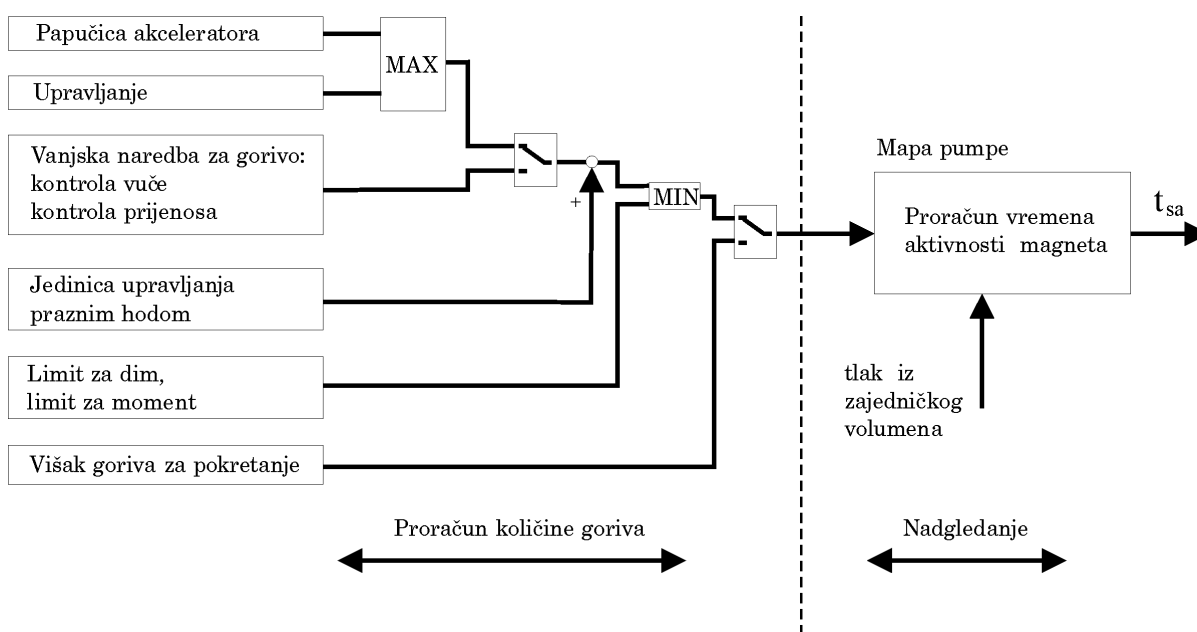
Papučica akceleratora

Upravljanje

MAX

Vanjska naredba za gorivo:
kontrola vuče
kontrola prijenosa

+

MIN

Jedinica upravljanja
praznim hodom

Limit za dim,
limit za moment

Višak goriva za pokretanje

Mapa pumpe

Proračun vremena
aktivnosti magneta

$t_{sa}$

tlak iz
zajedničkog
volumena

Proračun količine goriva

Nadgledanje